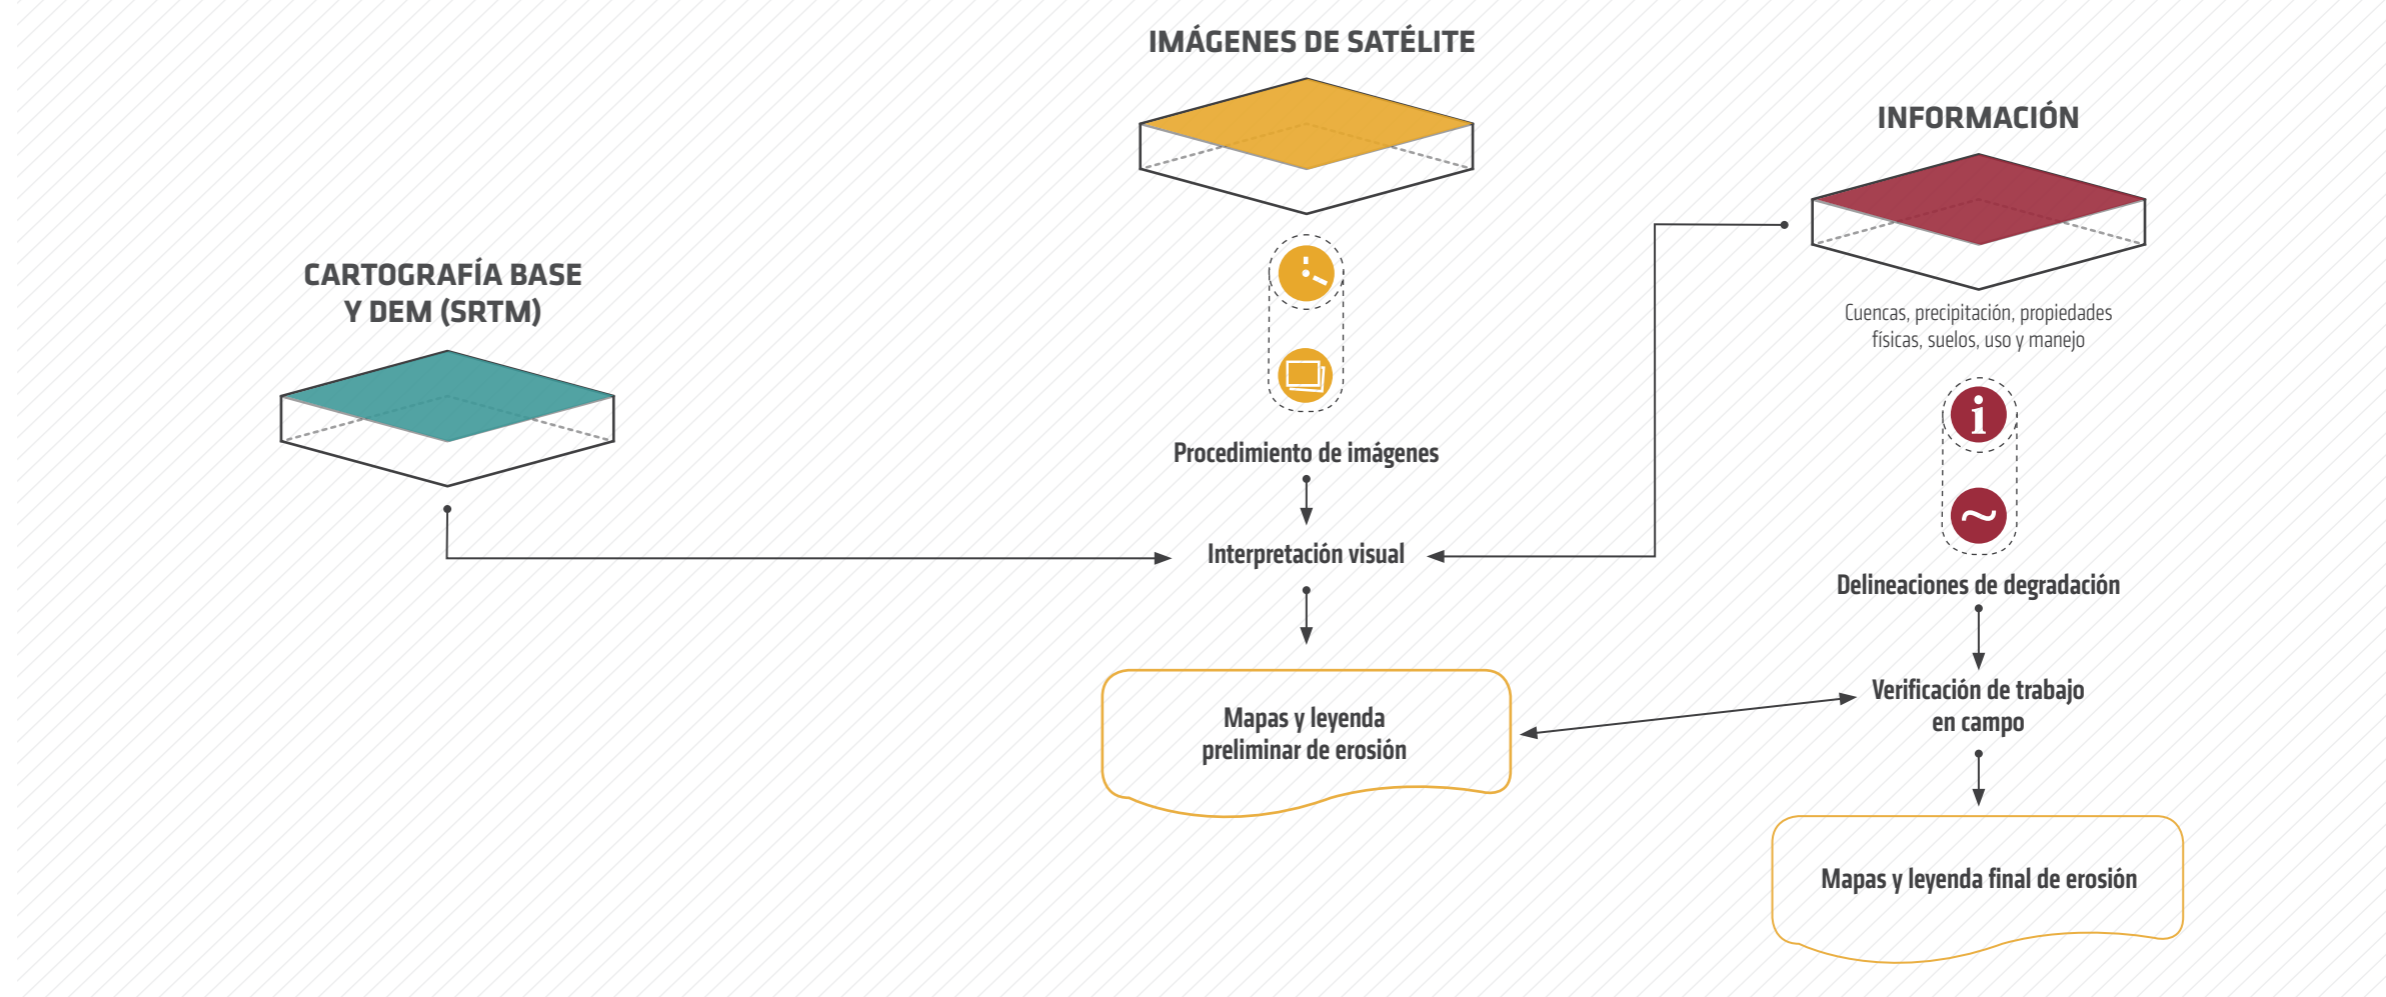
IMÁGENES DE SATÉLITE

INFORMACIÓN

CARTOGRAFÍA BASE Y DEM (SRTM)

Cuencas, precipitación, propiedades físicas, suelos, uso y manejo

Procedimiento de imágenes

Interpretación visual

Delineaciones de degradación

Verificación de trabajo en campo

Mapas y leyenda preliminar de erosión

Mapas y leyenda final de erosión